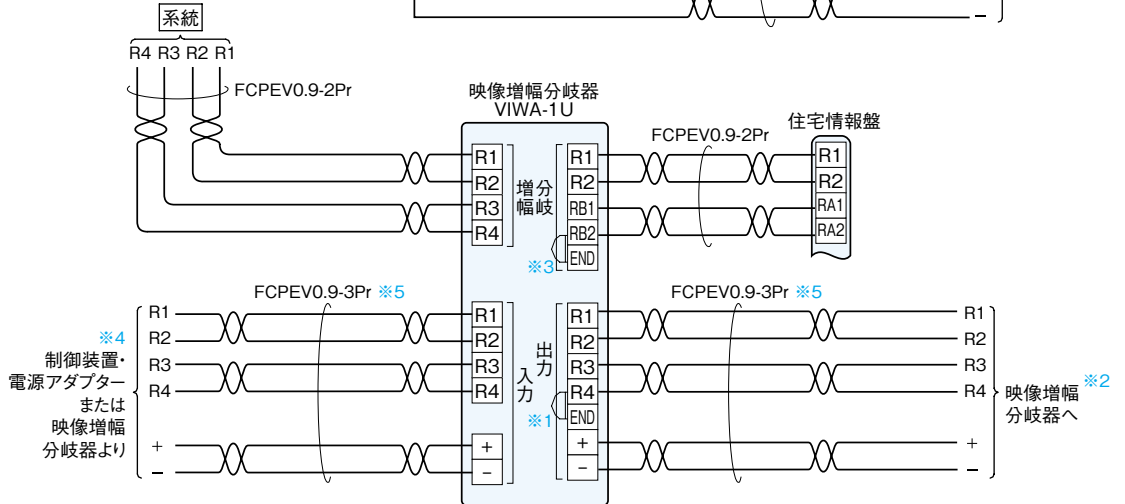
系統
R4 R3 R2 R1
FCPEV0.9-2Pr
映像増幅分岐器
VIWA-1U
FCPEV0.9-2Pr
住宅情報盤
R1
R2
R3
R4
増幅
分岐
R1
R2
RB1
RB2
END
※3
R1
R2
RA1
RA2
FCPEV0.9-3Pr ※5
FCPEV0.9-3Pr ※5
R1
R2
R3
R4
+
−
※4
制御装置・
電源アダプター
または
映像増幅
分岐器より
R1
R2
R3
R4
+
−
入力
出力
※1
R1
R2
R3
R4
END
+
−
R1
R2
R3
R4
+
−
映像増幅
分岐器へ
※2